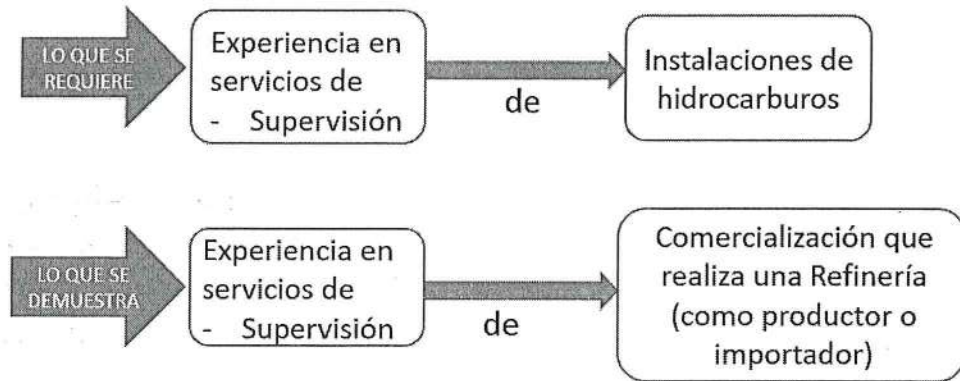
LO QUE SE REQUIERE

Experiencia en servicios de
- Supervisión

de

Instalaciones de hidrocarburos

LO QUE SE DEMUESTRA

Experiencia en servicios de
- Supervisión

de

Comercialización que realiza una Refinería (como productor o importador)